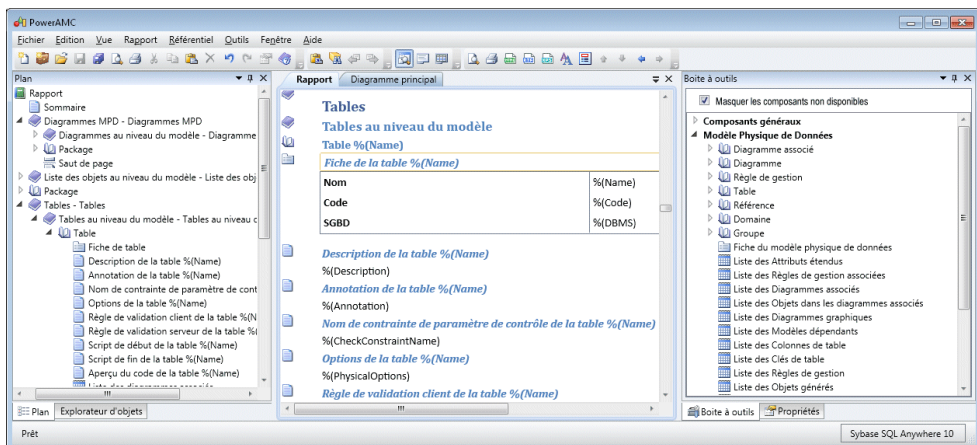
PowerAMC

Fichier Edition Vue Rapport Référentiel Outils Fenêtre Aide

Plan

Rapport
Sommaire
Diagrammes MPD - Diagrammes MPD
Diagrammes au niveau du modèle - Diagramme
Package
Saut de page
Liste des objets au niveau du modèle - Liste des obj
Package
Tables - Tables
Tables au niveau du modèle - Tables au niveau c
Table
Fiche de table
Description de la table %(Name)
Annotation de la table %(Name)
Nom de contrainte de paramètre de cont
Options de la table %(Name)
Règle de validation client de la table %(N
Règle de validation serveur de la table %(
Script de début de la table %(Name)
Script de fin de la table %(Name)
Aperçu du code de la table %(Name)
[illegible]

Plan Explorateur d'objets

Rapport Diagramme principal

Tables
Tables au niveau du modèle
Table %(Name)
Fiche de la table %(Name)

| Nom | %(Name) |
|---|---|
| Code | %(Code) |
| SGBD | %(DBMS) |

Description de la table %(Name)
%(Description)
Annotation de la table %(Name)
%(Annotation)
Nom de contrainte de paramètre de contrôle de la table %(Name)
%(CheckConstraintName)
Options de la table %(Name)
%(PhysicalOptions)
Règle de validation client de la table %(Name)

Boite à outils

Masquer les composants non disponibles
Composants généraux
Modèle Physique de Données
Diagramme associé
Diagramme
Règle de gestion
Table
Référence
Domaine
Groupe
Fiche du modèle physique de données
Liste des Attributs étendus
Liste des Règles de gestion associées
Liste des Diagrammes associés
Liste des Objets dans les diagrammes associés
Liste des Diagrammes graphiques
Liste des Modèles dépendants
Liste des Colonnes de table
Liste des Clés de table
Liste des Règles de gestion
Liste des Objets générés

Boite à outils Propriétés

Prêt

Sybase SQL Anywhere 10